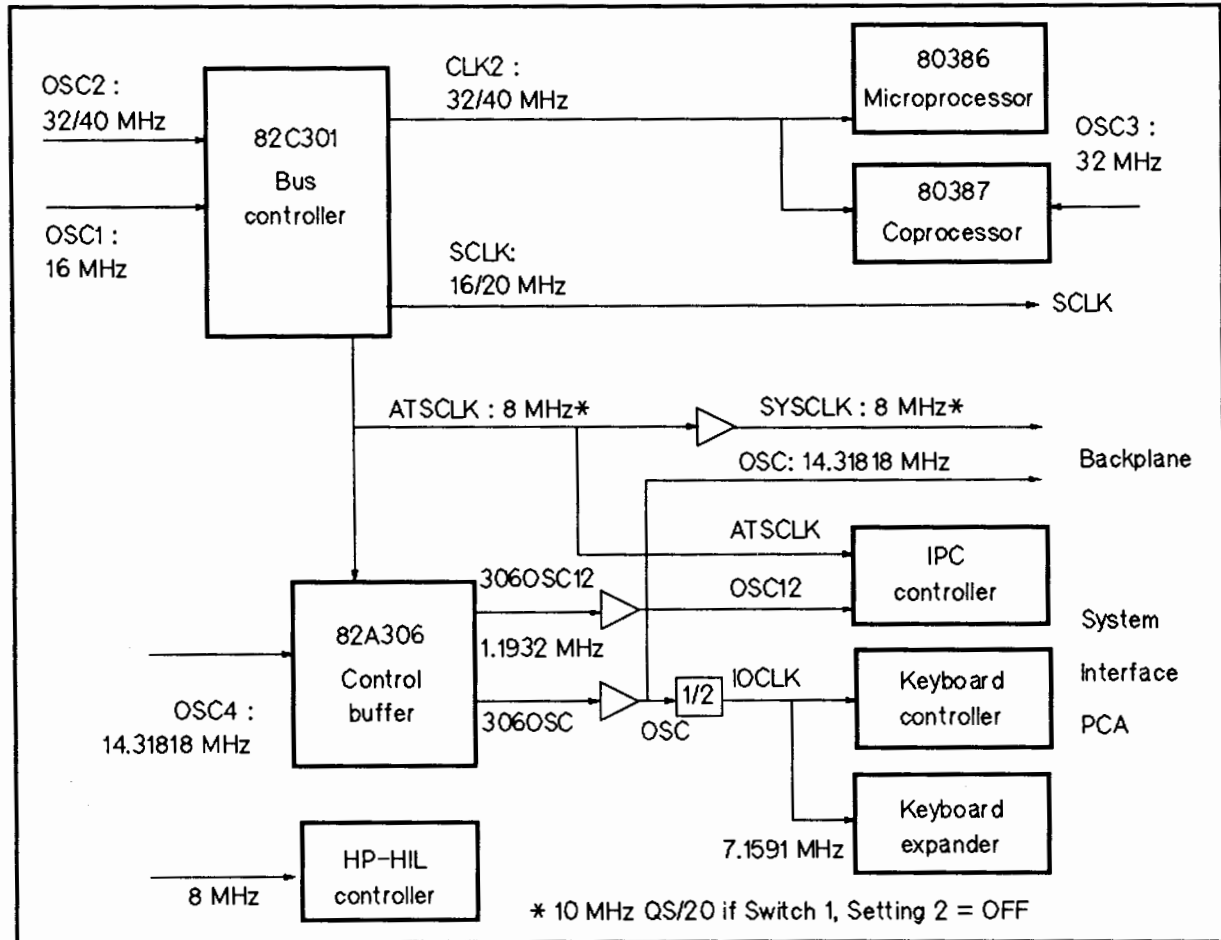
OSC2 :
32/40 MHz

OSC1 :
16 MHz

82C301
Bus
controller

CLK2 :
32/40 MHz

80386
Microprocessor

OSC3 :
32 MHz

80387
Coprocessor

SCLK:
16/20 MHz

SCLK

ATSCLK : 8 MHz*

SYSCLK : 8 MHz*

OSC: 14.31818 MHz

Backplane

ATSCLK

IPC
controller

306OSC12

OSC12

System

82A306
Control
buffer

1.1932 MHz

IOCLK

1/2

Keyboard
controller

Interface

OSC4 :
14.31818 MHz

306OSC

OSC

PCA

Keyboard
expander

7.1591 MHz

HP-HIL
controller

8 MHz

* 10 MHz QS/20 if Switch 1, Setting 2 = OFF